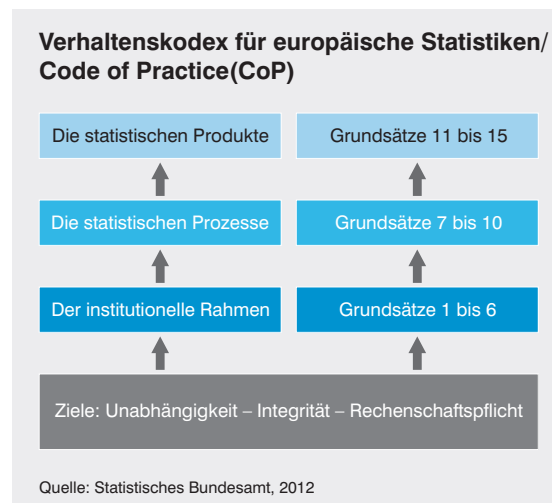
Verhaltenskodex für europäische Statistiken/ Code of Practice(CoP)

Die statistischen Produkte

Grundsätze 11 bis 15

Die statistischen Prozesse

Grundsätze 7 bis 10

Der institutionelle Rahmen

Grundsätze 1 bis 6

Ziele: Unabhängigkeit – Integrität – Rechenschaftspflicht

Quelle: Statistisches Bundesamt, 2012